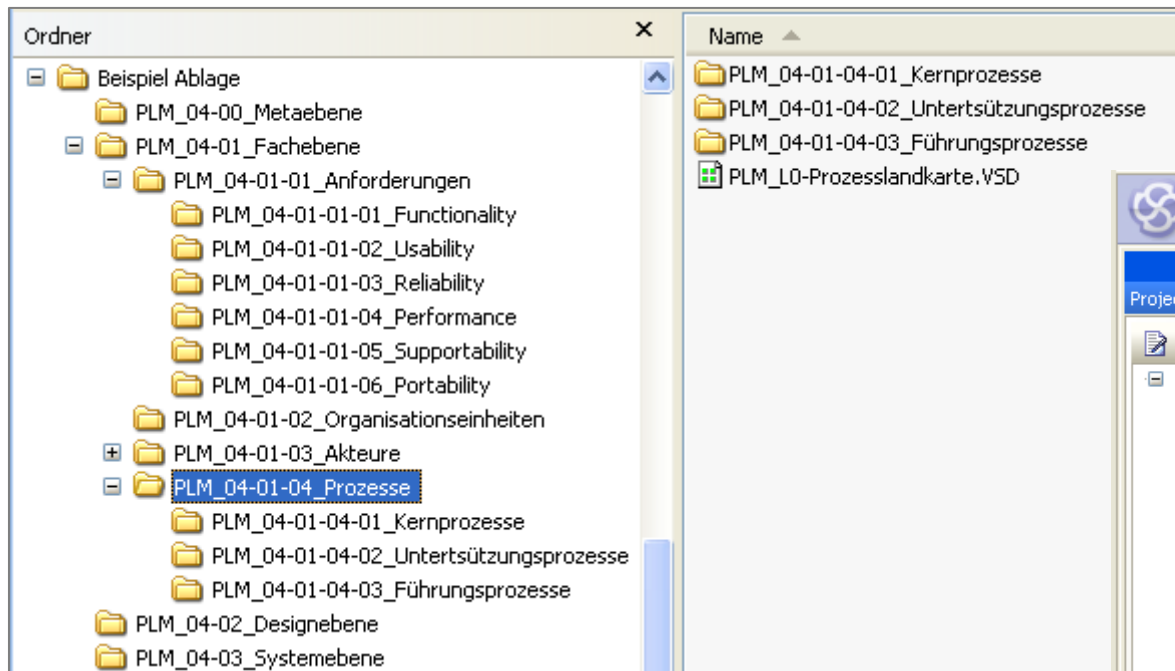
Ordner ×

Beispiel Ablage
PLM_04-00_Metaebene
PLM_04-01_Fachebene
PLM_04-01-01_Anforderungen
PLM_04-01-01-01_Functionality
PLM_04-01-01-02_Usability
PLM_04-01-01-03_Reliability
PLM_04-01-01-04_Performance
PLM_04-01-01-05_Supportability
PLM_04-01-01-06_Portability
PLM_04-01-02_Organisationseinheiten
PLM_04-01-03_Akteure
PLM_04-01-04_Prozesse
PLM_04-01-04-01_Kernprozesse
PLM_04-01-04-02_Untertsützungsprozesse
PLM_04-01-04-03_Führungsprozesse
PLM_04-02_Designebene
PLM_04-03_Systemebene

Name

PLM_04-01-04-01_Kernprozesse
PLM_04-01-04-02_Untertsützungsprozesse
PLM_04-01-04-03_Führungsprozesse
PLM_L0-Prozesslandkarte.VSD

Projec